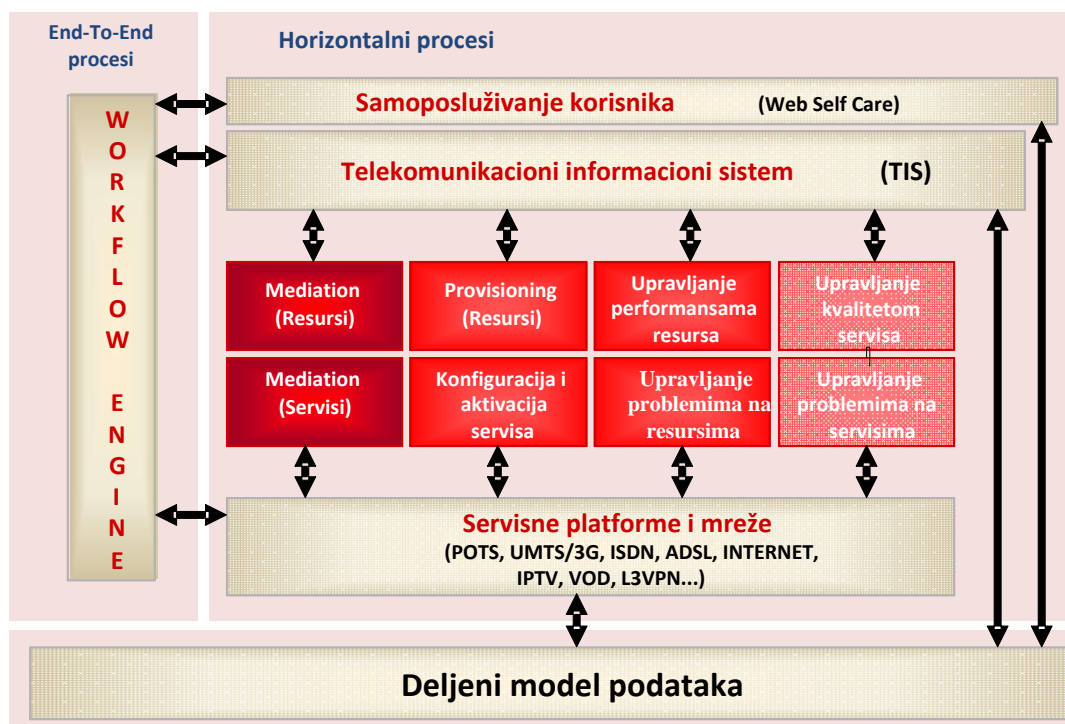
End-To-End procesi

Horizontalni procesi

WORKFLOW ENGINE

Samoposluživanje korisnika (Web Self Care)

Telekomunikacioni informacioni sistem (TIS)

Mediation (Resursi)

Provisioning (Resursi)

Upravljanje performansama resursa

Upravljanje kvalitetom servisa

Mediation (Servisi)

Konfiguracija i aktivacija servisa

Upravljanje problemima na resursima

Upravljanje problemima na servisima

Servisne platforme i mreže
(POTS, UMTS/3G, ISDN, ADSL, INTERNET, IPTV, VOD, L3VPN...)

Deljeni model podataka